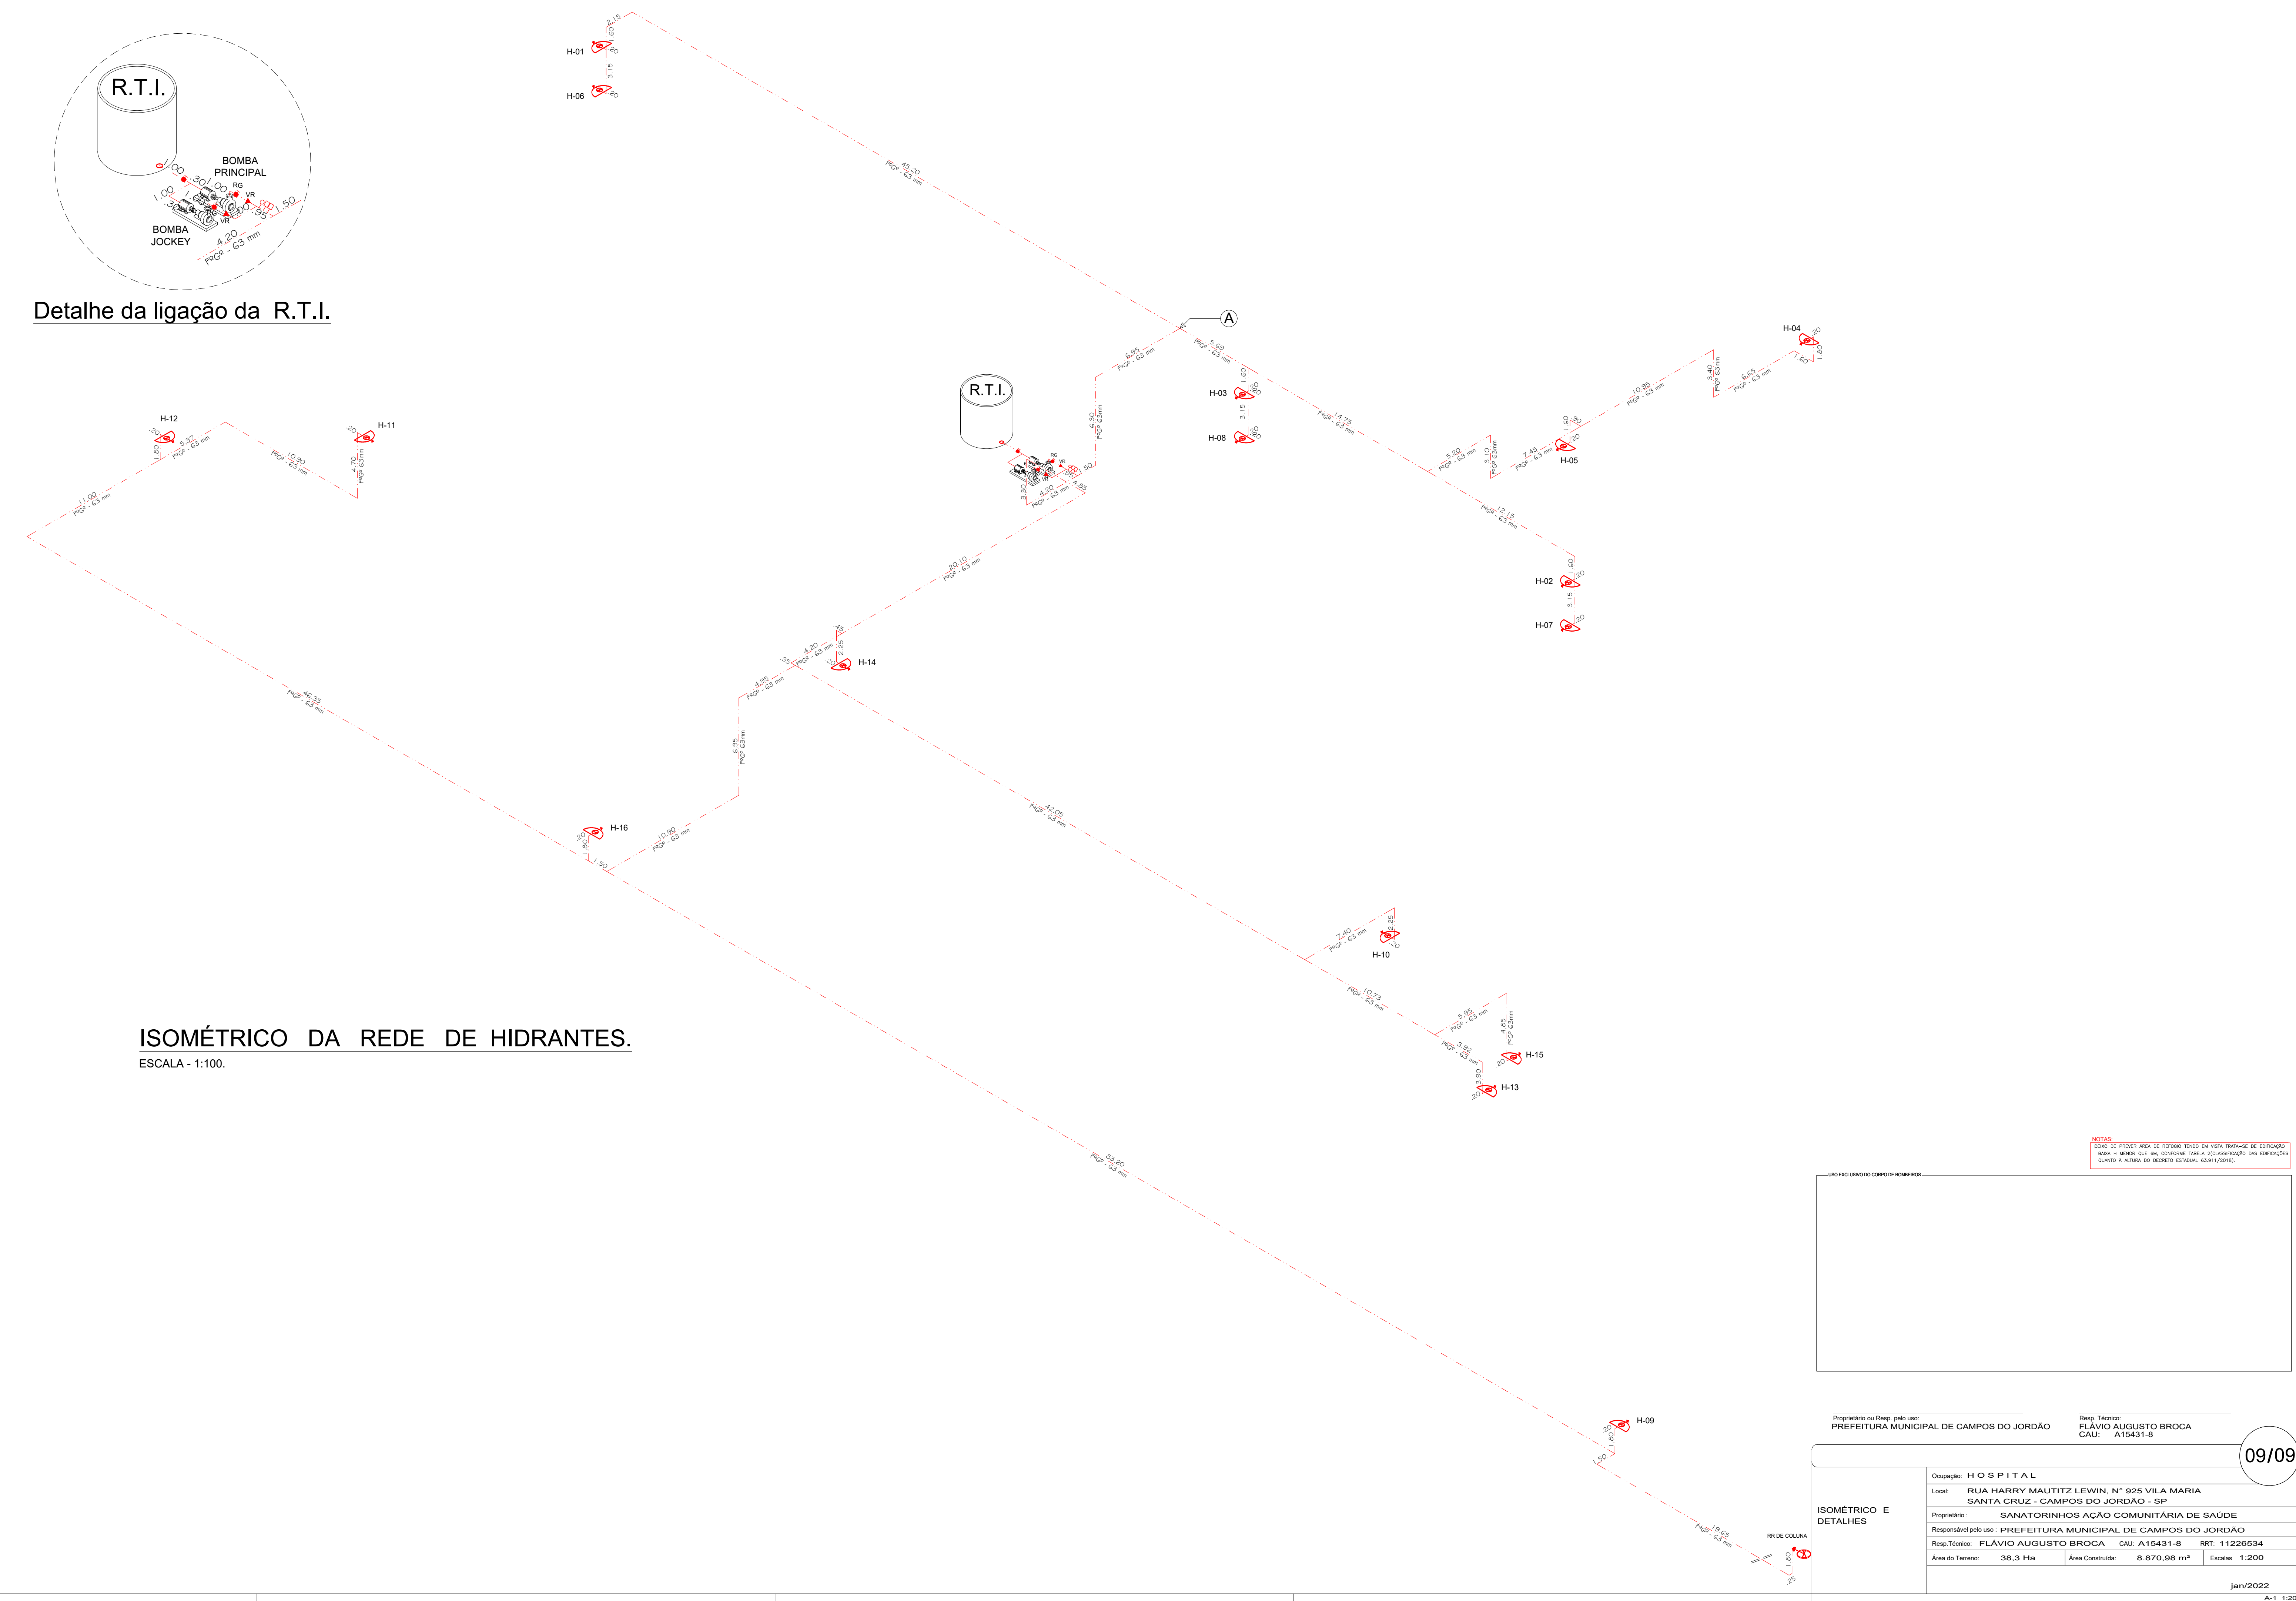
R.T.I.

BOMBA PRINCIPAL

RG

VR

BOMBA JOCKEY

4.20 FGº - 63 mm

Detalhe da ligação da R.T.I.

H-01

H-06

45.20 FGº - 63 mm

A

H-04

R.T.I.

H-03

H-08

H-05

H-12

H-11

11.00 FGº - 63 mm

10.90 FGº - 63 mm

20.10 FGº - 63 mm

H-02

H-07

H-14

46.35 FGº - 63 mm

H-16

10.80 FGº - 63 mm

43.05 FGº - 63 mm

H-10

H-15

H-13

ISOMÉTRICO DA REDE DE HIDRANTES.

ESCALA - 1:100.

83.20 FGº - 63 mm

NOTAS:
DEIXO DE PREVER ÁREA DE REFÚGIO TENDO EM VISTA TRATA-SE DE EDIFICAÇÃO BAIXA = MENOR QUE 6M, CONFORME TABELA 2(CLASSIFICAÇÃO DAS EDIFICAÇÕES QUANTO À ALTURA DO DECRETO ESTADUAL 63.911/2018).

USO EXCLUSIVO DO CORPO DE BOMBEIROS

H-09

19.65 FGº - 63 mm

RR DE COLUNA

Proprietário ou Resp. pelo uso:
PREFEITURA MUNICIPAL DE CAMPOS DO JORDÃO

Resp. Técnico:
FLÁVIO AUGUSTO BROCA
CAU: A15431-8

09/09

ISOMÉTRICO E DETALHES

| Ocupação: HOSPITAL | | |
|---|---|---|
| Local: RUA HARRY MAUTITZ LEWIN, Nº 925 VILA MARIA SANTA CRUZ - CAMPOS DO JORDÃO - SP | | |
| Proprietário : SANATORINHOS AÇÃO COMUNITÁRIA DE SAÚDE | | |
| Responsável pelo uso : PREFEITURA MUNICIPAL DE CAMPOS DO JORDÃO | | |
| Resp.Técnico: FLÁVIO AUGUSTO BROCA CAU: A15431-8 RRT: 11226534 | | |
| Área do Terreno: 38,3 Ha | Área Construída: 8.870,98 m² | Escalas 1:200 |

jan/2022